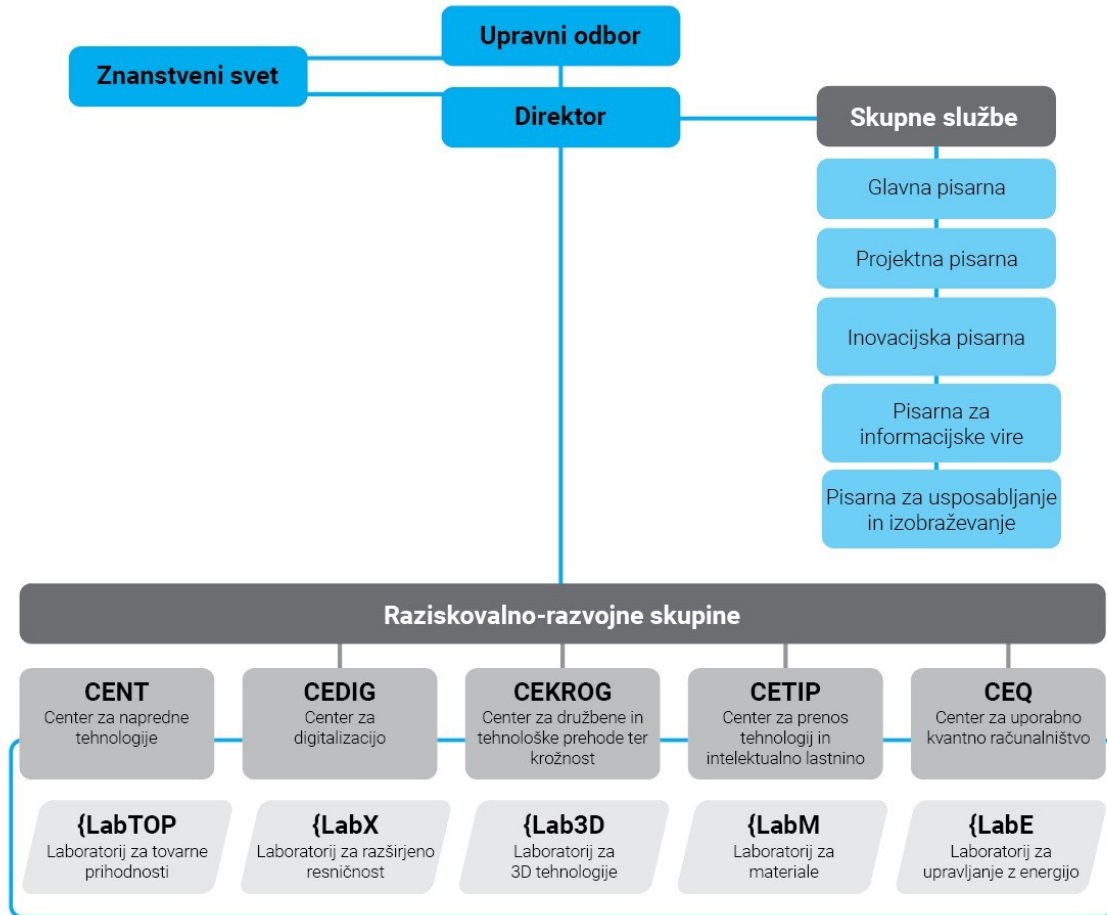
Upravni odbor

Znanstveni svet

Direktor

Skupne službe

Glavna pisarna

Projektna pisarna

Inovacijska pisarna

Pisarna za informacijske vire

Pisarna za usposabljanje in izobraževanje

Raziskovalno-razvojne skupine

CENT
Center za napredne tehnologije

CEDIG
Center za digitalizacijo

CEKROG
Center za družbene in tehnološke prehode ter krožnost

CETIP
Center za prenos tehnologij in intelektualno lastnino

CEQ
Center za uporabno kvantno računalništvo

{LabTOP
Laboratorij za tovarne prihodnosti

{LabX
Laboratorij za razširjeno resničnost

{Lab3D
Laboratorij za 3D tehnologije

{LabM
Laboratorij za materiale

{LabE
Laboratorij za upravljanje z energijo